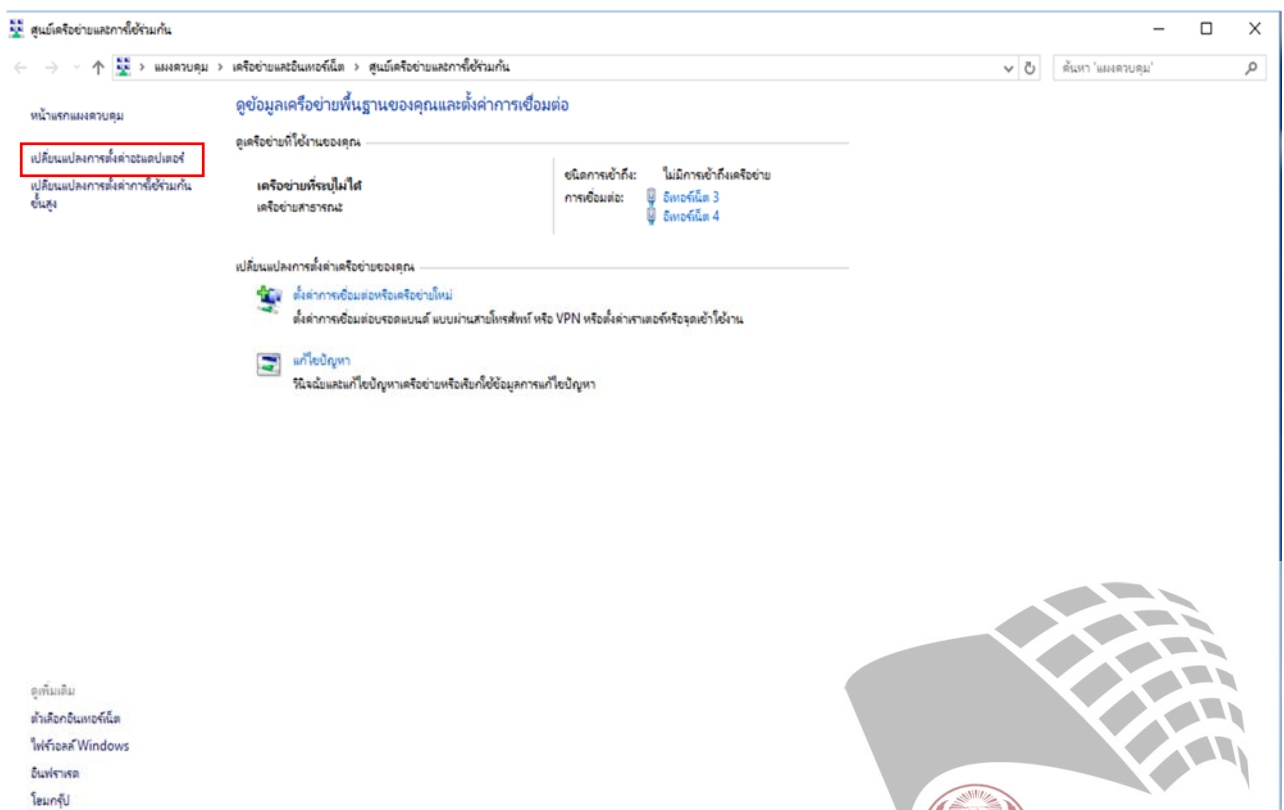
ศูนย์เครือข่ายและการใช้ร่วมกัน

แผงควบคุม > เครือข่ายและอินเทอร์เน็ต > ศูนย์เครือข่ายและการใช้ร่วมกัน

ค้นหา 'แผงควบคุม'

หน้าแรกแผงควบคุม

เปลี่ยนแปลงการตั้งค่าอะแดปเตอร์

เปลี่ยนแปลงการตั้งค่าการใช้ร่วมกันขั้นสูง

ดูข้อมูลเครือข่ายพื้นฐานของคุณและตั้งค่าการเชื่อมต่อ

ดูเครือข่ายที่ใช้งานของคุณ

เครือข่ายที่ระบุไม่ได้
เครือข่ายสาธารณะ

ชนิดการเข้าถึง: ไม่มีการเข้าถึงเครือข่าย
การเชื่อมต่อ: อีเทอร์เน็ต 3
อีเทอร์เน็ต 4

เปลี่ยนแปลงการตั้งค่าเครือข่ายของคุณ

ตั้งค่าการเชื่อมต่อหรือเครือข่ายใหม่
ตั้งค่าการเชื่อมต่อบรอดแบนด์ แบบผ่านสายโทรศัพท์ หรือ VPN หรือตั้งค่าเราเตอร์หรือจุดเข้าใช้งาน

แก้ไขปัญหา
วินิจฉัยและแก้ไขปัญหาเครือข่ายหรือเรียกใช้ข้อมูลการแก้ไขปัญหา

ดูเพิ่มเติม

ตัวเลือกอินเทอร์เน็ต

ไฟร์วอลล์ Windows

อินฟราเรด

โฮมกรุ๊ป